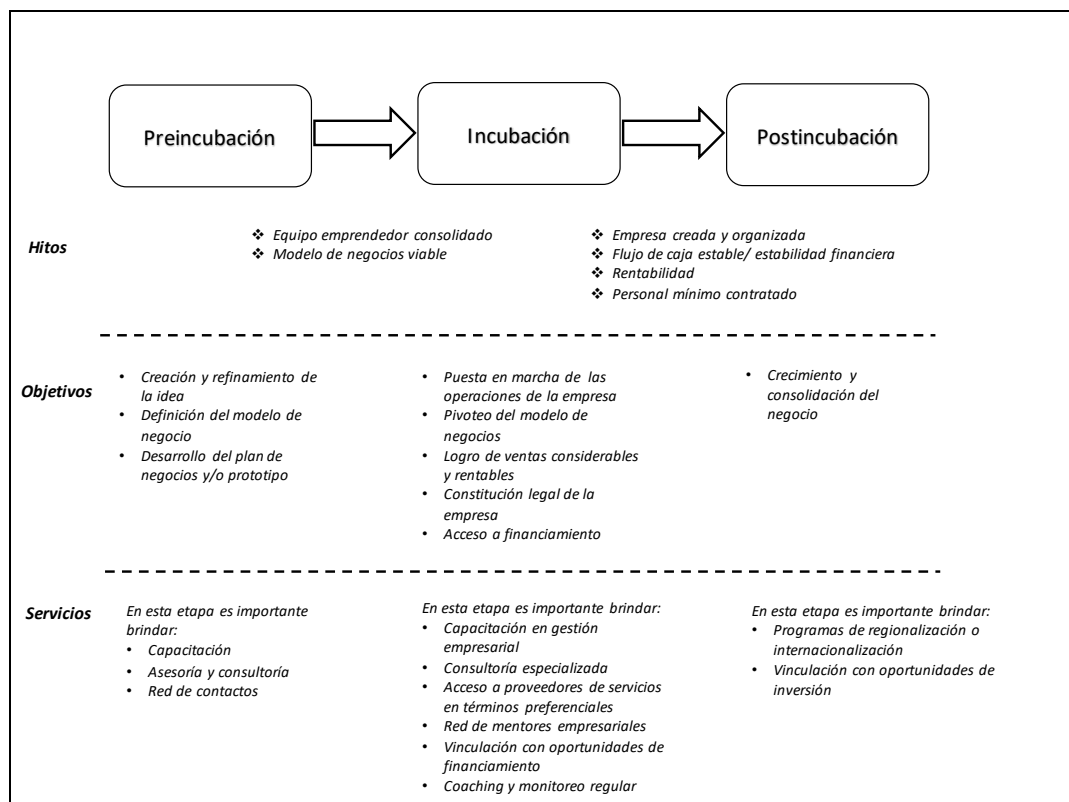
Preincubación

Incubación

Postincubación

Hitos

❖ Equipo emprendedor consolidado
❖ Modelo de negocios viable

❖ Empresa creada y organizada
❖ Flujo de caja estable/ estabilidad financiera
❖ Rentabilidad
❖ Personal mínimo contratado

Objetivos

• Creación y refinamiento de la idea
• Definición del modelo de negocio
• Desarrollo del plan de negocios y/o prototipo

• Puesta en marcha de las operaciones de la empresa
• Pivoteo del modelo de negocios
• Logro de ventas considerables y rentables
• Constitución legal de la empresa
• Acceso a financiamiento

• Crecimiento y consolidación del negocio

Servicios

En esta etapa es importante brindar:
• Capacitación
• Asesoría y consultoría
• Red de contactos

En esta etapa es importante brindar:
• Capacitación en gestión empresarial
• Consultoría especializada
• Acceso a proveedores de servicios en términos preferenciales
• Red de mentores empresariales
• Vinculación con oportunidades de financiamiento
• Coaching y monitoreo regular

En esta etapa es importante brindar:
• Programas de regionalización o internacionalización
• Vinculación con oportunidades de inversión